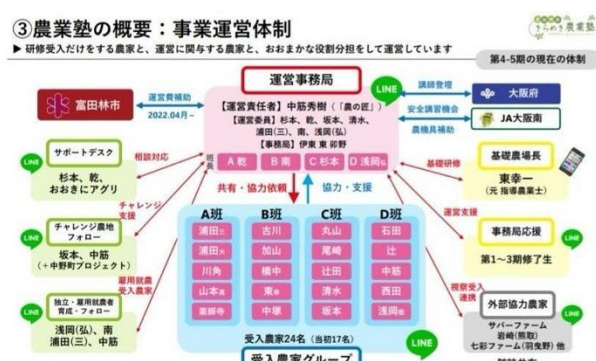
③農業塾の概要：事業運営体制

たかつき農業塾

▶ 研修受入だけをする農家と、運営に関与する農家と、おおまかな役割分担をして運営しています

第4-5期の現在の体制

運営事務局

【運営責任者】中筋秀樹（「農の匠」）
【運営委員】杉本、乾、坂本、清水、浦田(三)、南、浅岡(弘)
【事務局】伊東 東 卯野

A乾　B南　C杉本　D浅岡(弘)

富田林市

運営費補助
2022.04月～

LINE

講師登壇

大阪府

安全講習機会

JA大阪南

農機具補助

LINE

サポートデスク

杉本、乾、おおきにアグリ

相談対応

チャレンジ支援

LINE

チャレンジ農地フォロー

坂本、中筋（＋中野町プロジェクト）

雇用就農受入農家

LINE

独立・雇用就農者育成・フォロー

浅岡(弘)、南
浦田(三)、中筋

共有・協力依頼

協力・支援

基礎研修

基礎農場長

東幸一
（元 指導農業士）

LINE

運営支援

事務局応援

第1～3期修了生

視察受入連携

外部協力農家

サバーファーム
岩崎(和胤)
七彩ファーム(羽野野) 他

| A班 | B班 | C班 | D班 |
|---|---|---|---|
| 浦田三 | 古川 | 丸山 | 石田 |
| 浦田× | 加山 | 尾崎 | 辻 |
| 川角 | 橋中 | 辻田 | 中筋 |
| 山本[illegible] | 東● | 清水 | 西田 |
| 薬師寺 | 中塚 | 坂本 | 浅岡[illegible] |

受入農家24名（当初17名）

受入農家グループ

LINE